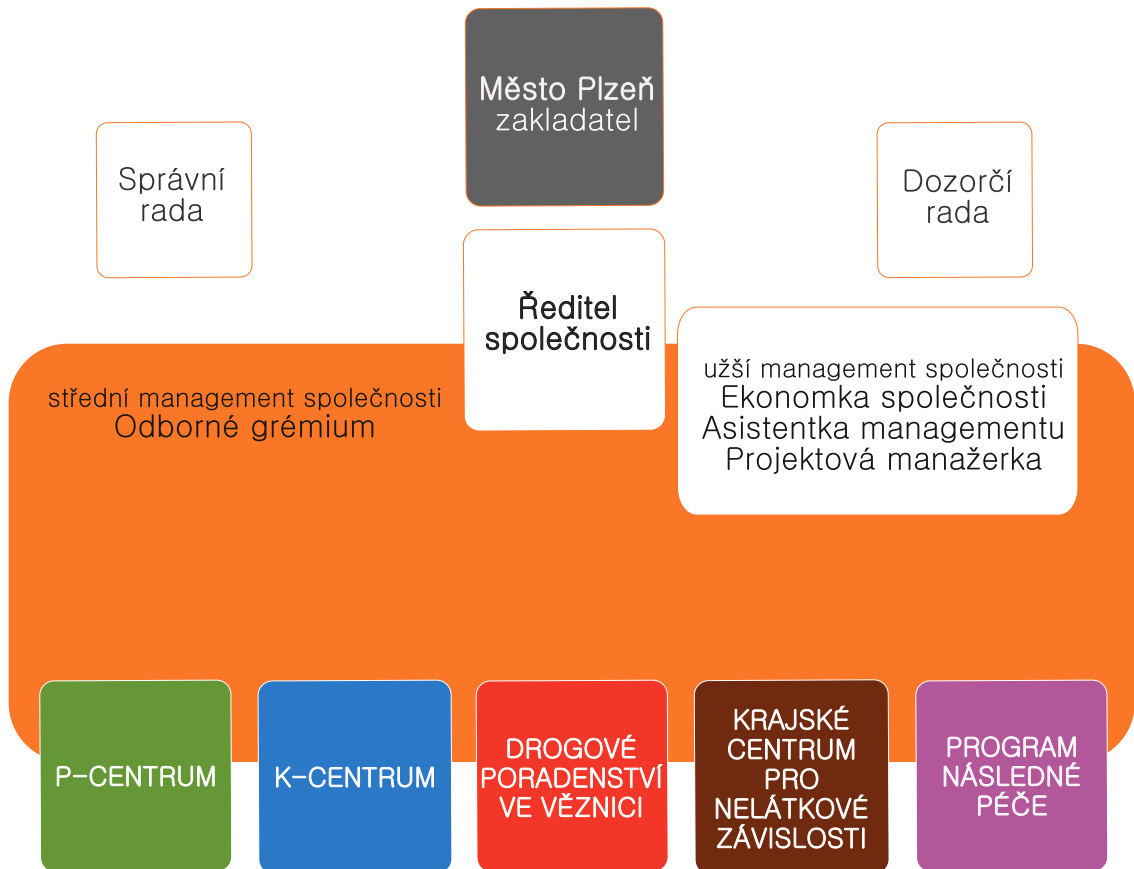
Město Plzeň
zakladatel

Správní rada

Dozorčí rada

Ředitel společnosti

střední management společnosti
Odborné grémium

užší management společnosti
Ekonomka společnosti
Asistentka managementu
Projektová manažerka

P-CENTRUM

K-CENTRUM

DROGOVÉ PORADENSTVÍ VE VĚZNICI

KRAJSKÉ CENTRUM PRO NELÁTKOVÉ ZÁVISLOSTI

PROGRAM NÁSLEDNÉ PÉČE